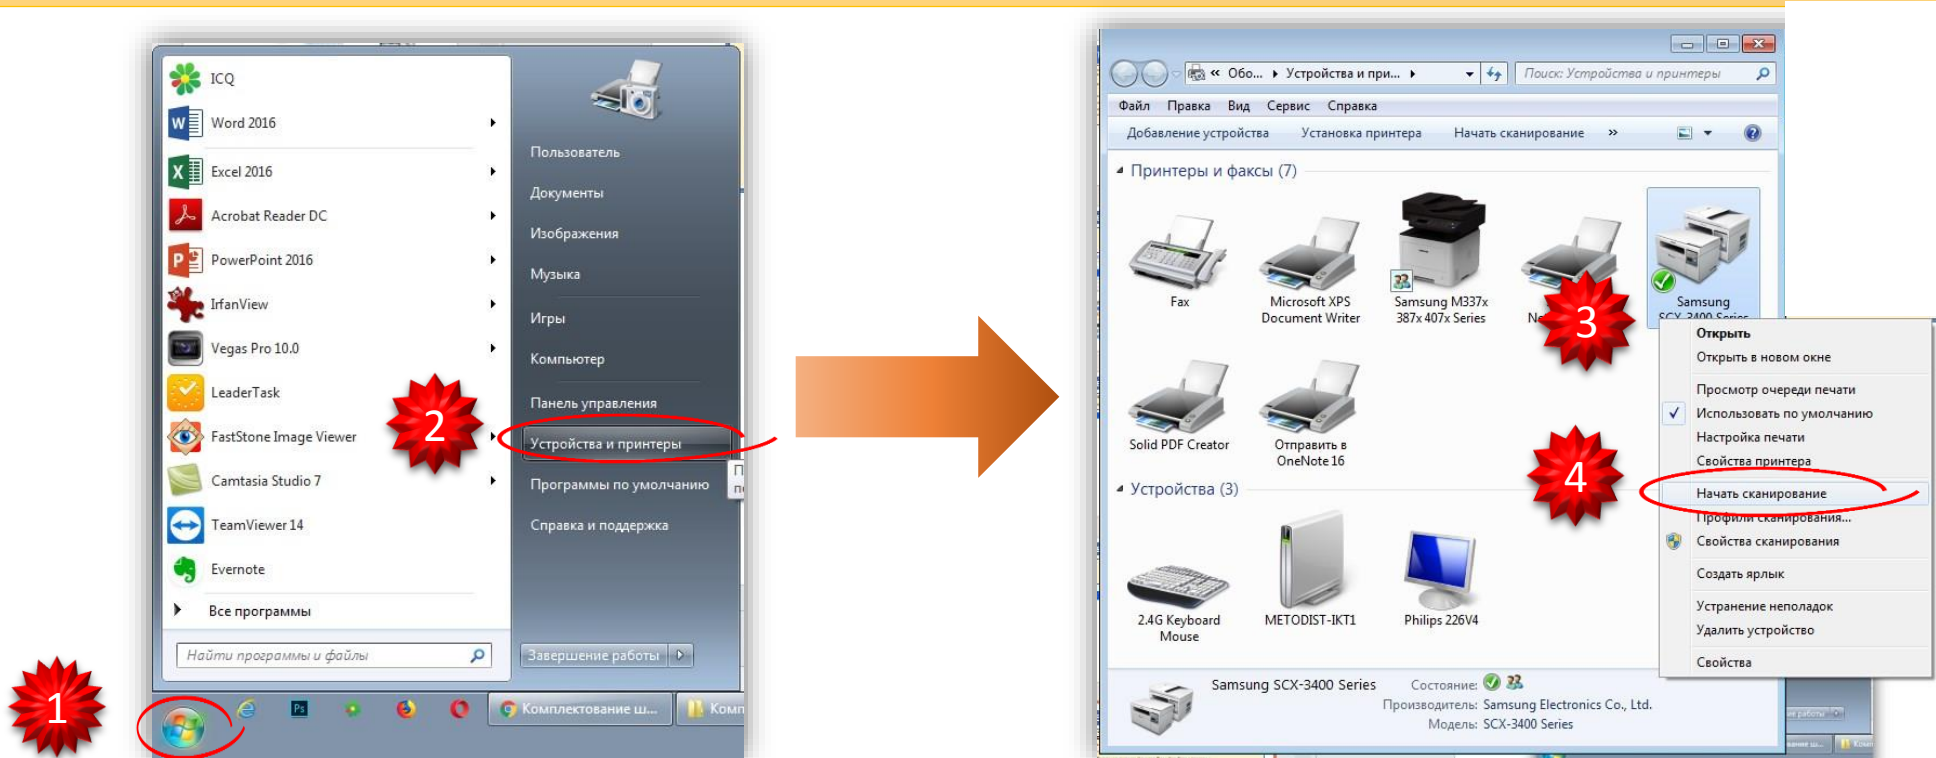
ICQ
Word 2016
Excel 2016
Acrobat Reader DC
PowerPoint 2016
IrfanView
Vegas Pro 10.0
LeaderTask
FastStone Image Viewer
Camtasia Studio 7
TeamViewer 14
Evernote
Все программы
Найти программы и файлы

Пользователь
Документы
Изображения
Музыка
Игры
Компьютер
Панель управления
Устройства и принтеры
Программы по умолчанию
Справка и поддержка
Завершение работы

Комплектование ш...
Комп

1
2
3
4

« Обо... ▸ Устройства и при... ▸
Поиск: Устройства и принтеры
Файл Правка Вид Сервис Справка
Добавление устройства Установка принтера Начать сканирование »
Принтеры и факсы (7)
Fax
Microsoft XPS Document Writer
Samsung M337x 387x 407x Series
Ne
Samsung SCX-3400 Series
Solid PDF Creator
Отправить в OneNote 16
Устройства (3)
2.4G Keyboard Mouse
METODIST-IKT1
Philips 226V4

Открыть
Открыть в новом окне
Просмотр очереди печати
Использовать по умолчанию
Настройка печати
Свойства принтера
Начать сканирование
Профили сканирования...
Свойства сканирования
Создать ярлык
Устранение неполадок
Удалить устройство
Свойства

Samsung SCX-3400 Series Состояние:
Производитель: Samsung Electronics Co., Ltd.
Модель: SCX-3400 Series